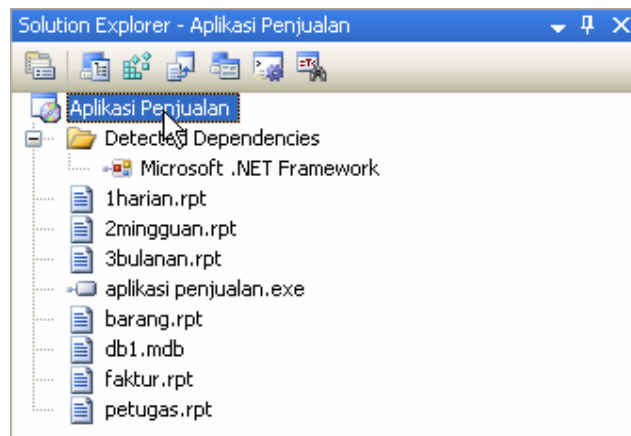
Solution Explorer - Aplikasi Penjualan

Aplikasi Penjualan
Detected Dependencies
Microsoft .NET Framework
1harian.rpt
2mingguan.rpt
3bulanan.rpt
aplikasi penjualan.exe
barang.rpt
db1.mdb
faktur.rpt
petugas.rpt